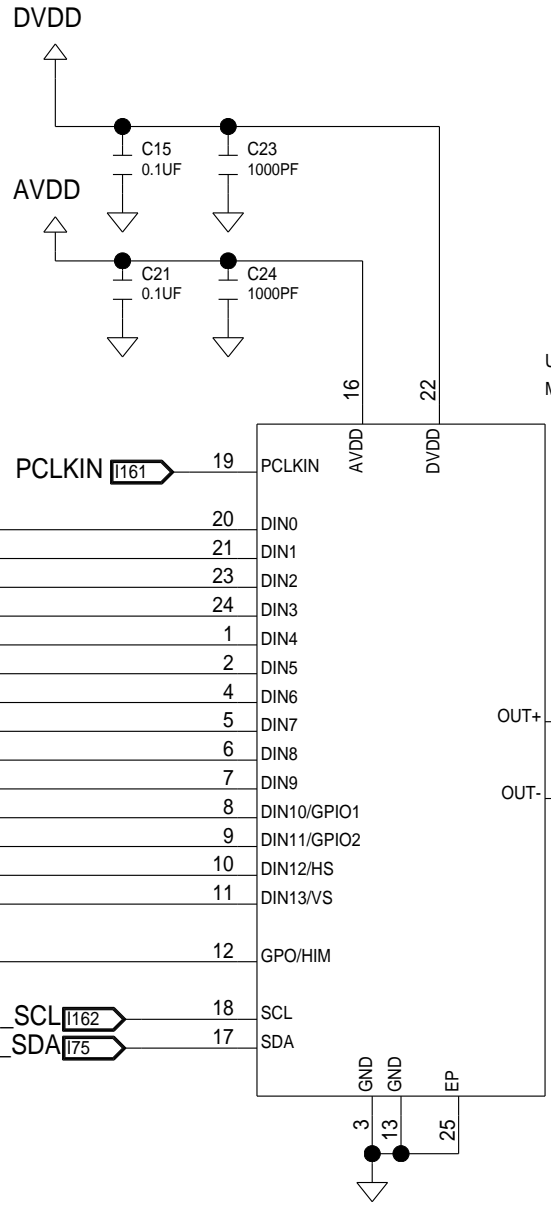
DVDD

C15
0.1UF

C23
1000PF

AVDD

C21
0.1UF

C24
1000PF

U
M

16
22

AVDD
DVDD

PCLKIN I161
19 PCLKIN
20 DIN0
21 DIN1
23 DIN2
24 DIN3
1 DIN4
2 DIN5
4 DIN6
5 DIN7
6 DIN8
7 DIN9
8 DIN10/GPIO1
9 DIN11/GPIO2
10 DIN12/HS
11 DIN13/VS
12 GPO/HIM
_SCL I162
18 SCL
_SDA I75
17 SDA

OUT+
OUT-

GND
GND
EP

3
13
25